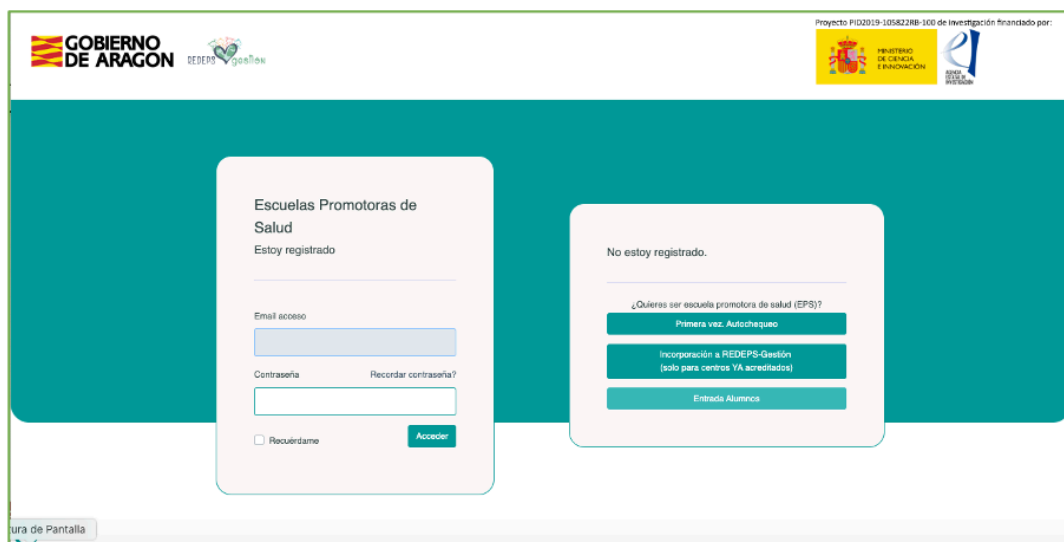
GOBIERNO DE ARAGON

REDEPS gestión

Proyecto PID2019-105822RB-100 de investigación financiado por:

MINISTERIO DE CIENCIA E INNOVACIÓN

AGENCIA ESTATAL DE INVESTIGACIÓN

Escuelas Promotoras de Salud

Estoy registrado

Email acceso

Contraseña

Recordar contraseña?

Recuérdame

Acceder

No estoy registrado.

¿Quieres ser escuela promotora de salud (EPS)?

Primera vez. Autochequeo

Incorporación a REDEPS-Gestión (solo para centros YA acreditados)

Entrada Alumnos

ura de Pantalla